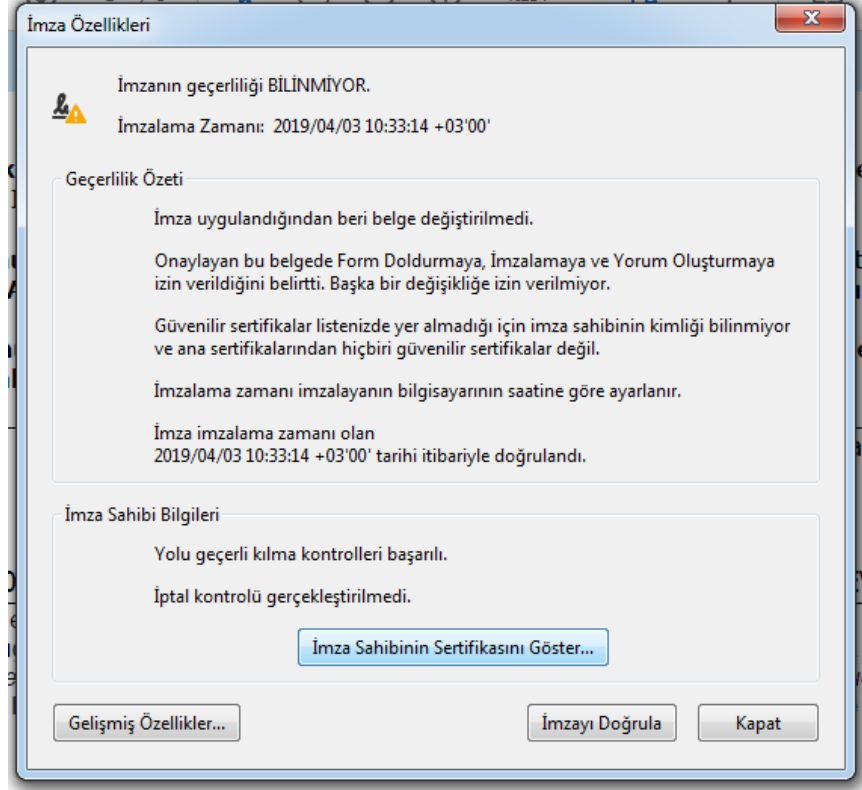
İmza Özellikleri

İmzanın geçerliliği BİLİNMİYOR.

İmzalama Zamanı: 2019/04/03 10:33:14 +03'00'

Geçerlilik Özeti

İmza uygulandığından beri belge değiştirilmedi.

Onaylayan bu belgede Form Doldurmaya, İmzalamaya ve Yorum Oluşturmaya izin verildiğini belirtti. Başka bir değişikliğe izin verilmiyor.

Güvenilir sertifikalar listenizde yer almadığı için imza sahibinin kimliği bilinmiyor ve ana sertifikalarından hiçbiri güvenilir sertifikalar değil.

İmzalama zamanı imzalayanın bilgisayarının saatine göre ayarlanır.

İmza imzalama zamanı olan 2019/04/03 10:33:14 +03'00' tarihi itibariyle doğrulandı.

İmza Sahibi Bilgileri

Yolu geçerli kılma kontrolleri başarılı.

İptal kontrolü gerçekleştirilmedi.

İmza Sahibinin Sertifikasını Göster...

Gelişmiş Özellikler...

İmzayı Doğrula

Kapat